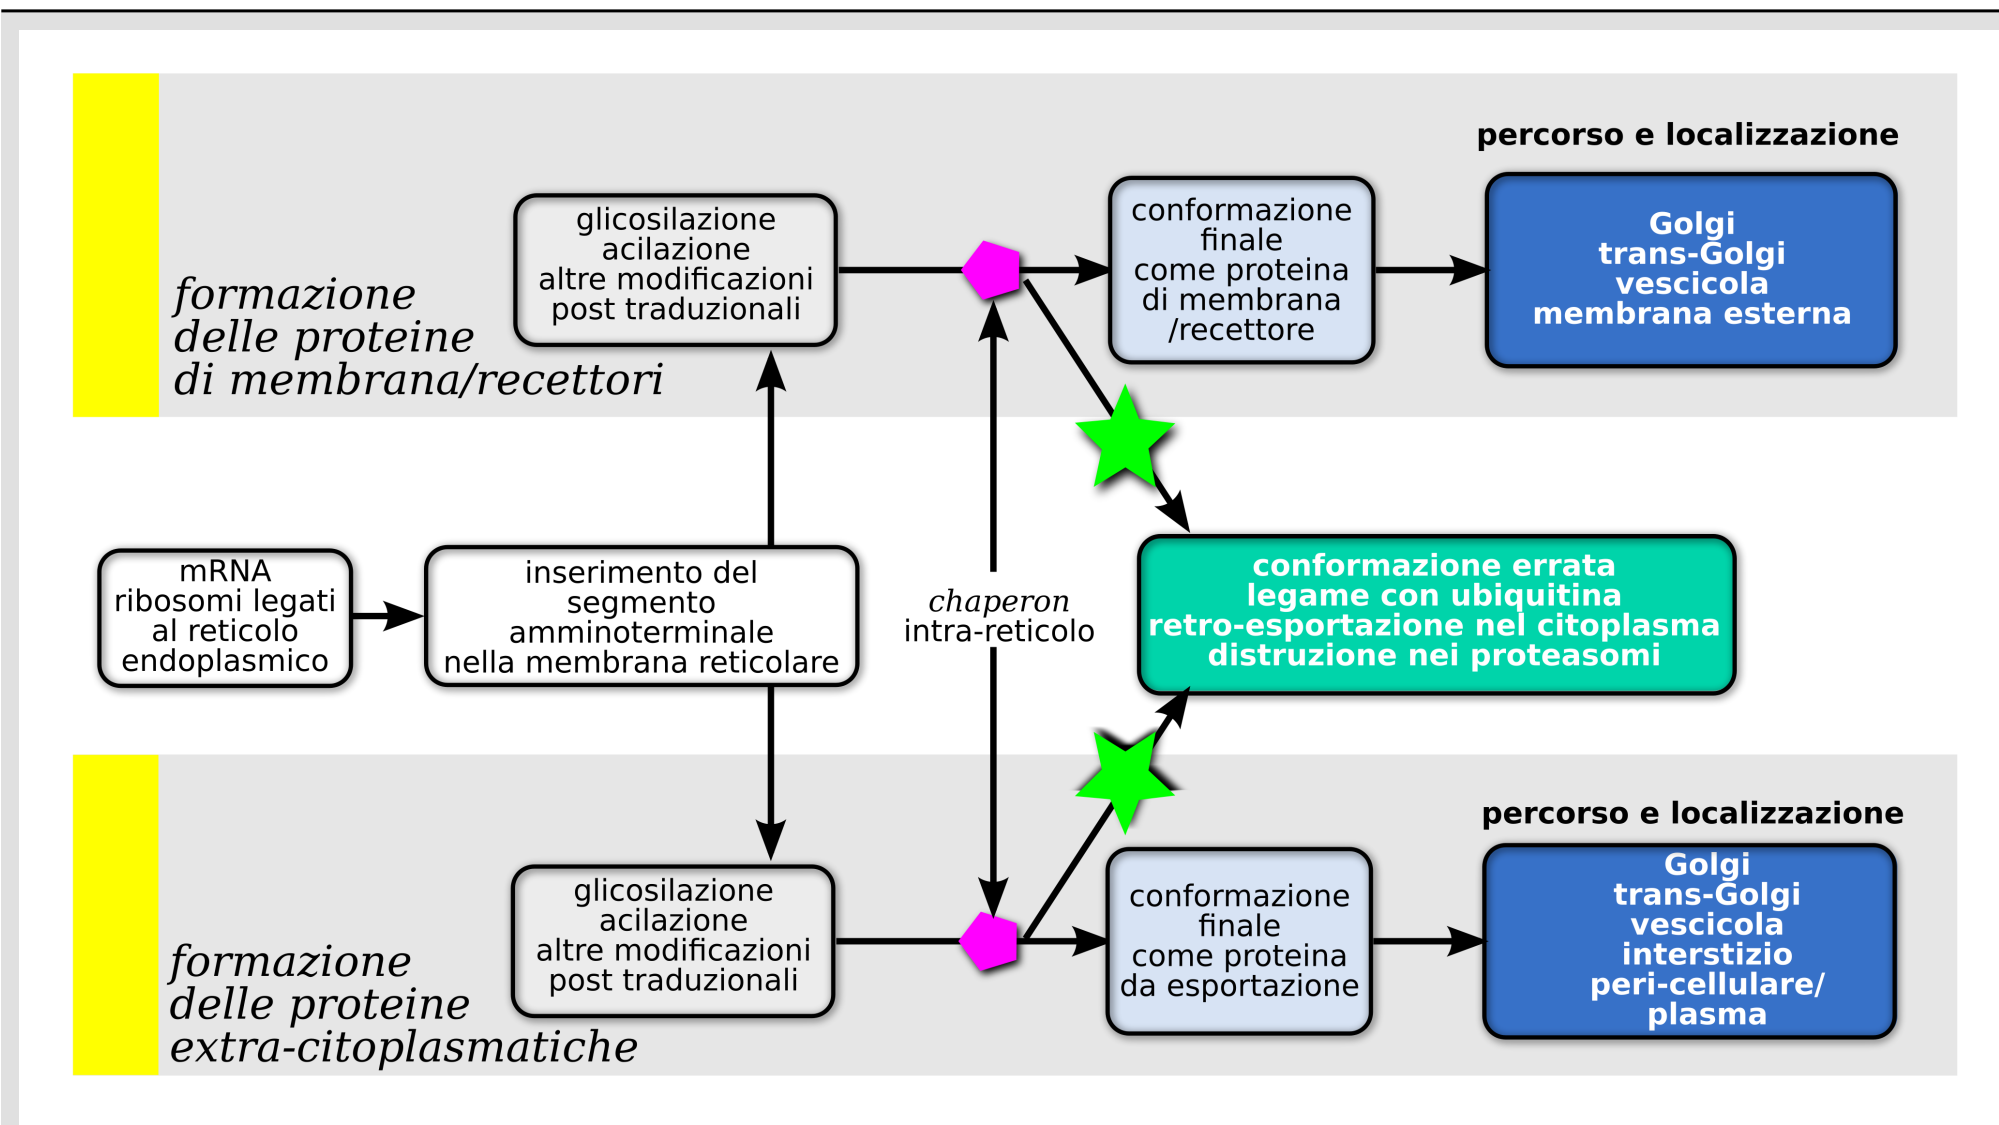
percorso e localizzazione

formazione
delle proteine
di membrana/recettori

glicosilazione
acilazione
altre modificazioni
post traduzionali

conformazione
finale
come proteina
di membrana
/recettore

Golgi
trans-Golgi
vescicola
membrana esterna

mRNA
ribosomi legati
al reticolo
endoplasmico

inserimento del
segmento
amminoterminale
nella membrana reticolare

chaperon
intra-reticolo

conformazione errata
legame con ubiquitina
retro-esportazione nel citoplasma
distruzione nei proteasomi

percorso e localizzazione

formazione
delle proteine
extra-citoplasmatiche

glicosilazione
acilazione
altre modificazioni
post traduzionali

conformazione
finale
come proteina
da esportazione

Golgi
trans-Golgi
vescicola
interstizio
peri-cellulare/
plasma